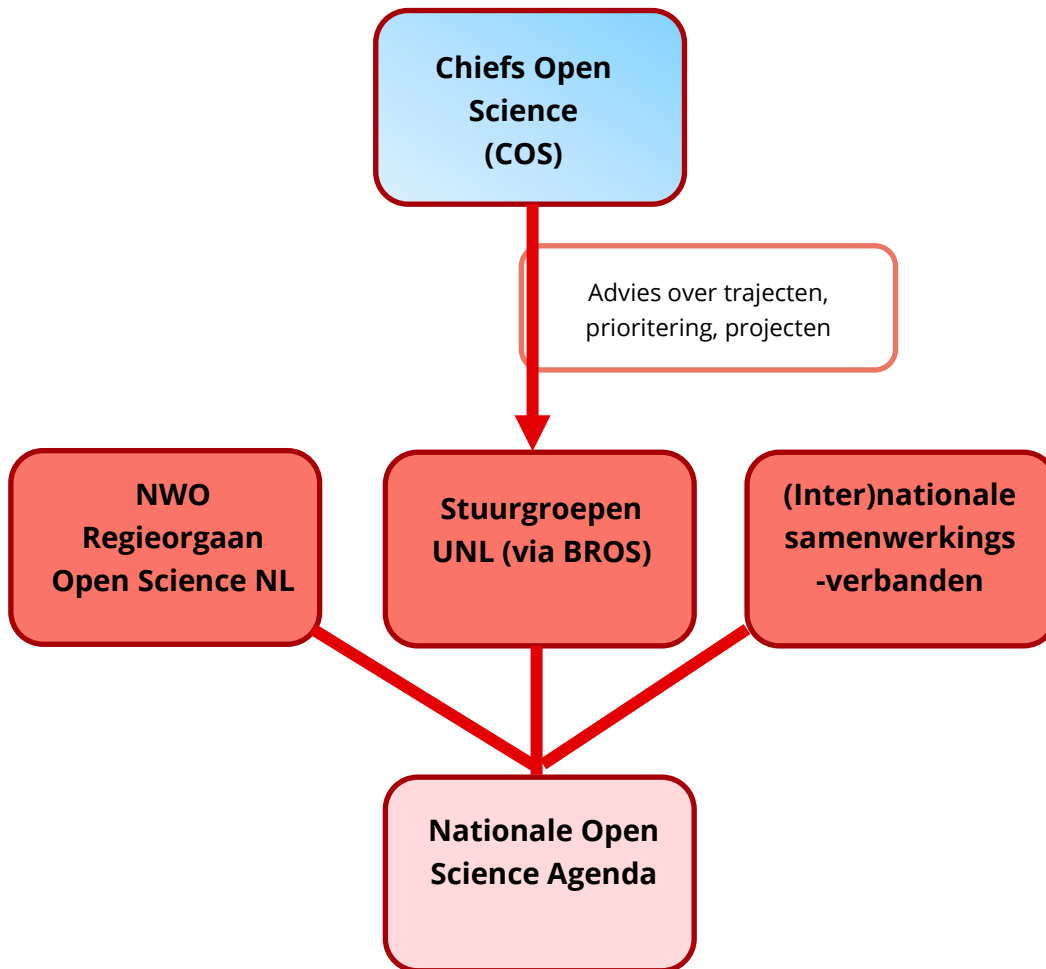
Chiefs Open Science (COS)

Advies over trajecten, prioritering, projecten

NWO Regieorgaan Open Science NL

Stuurgroepen UNL (via BROS)

(Inter)nationale samenwerkings-verbanden

Nationale Open Science Agenda